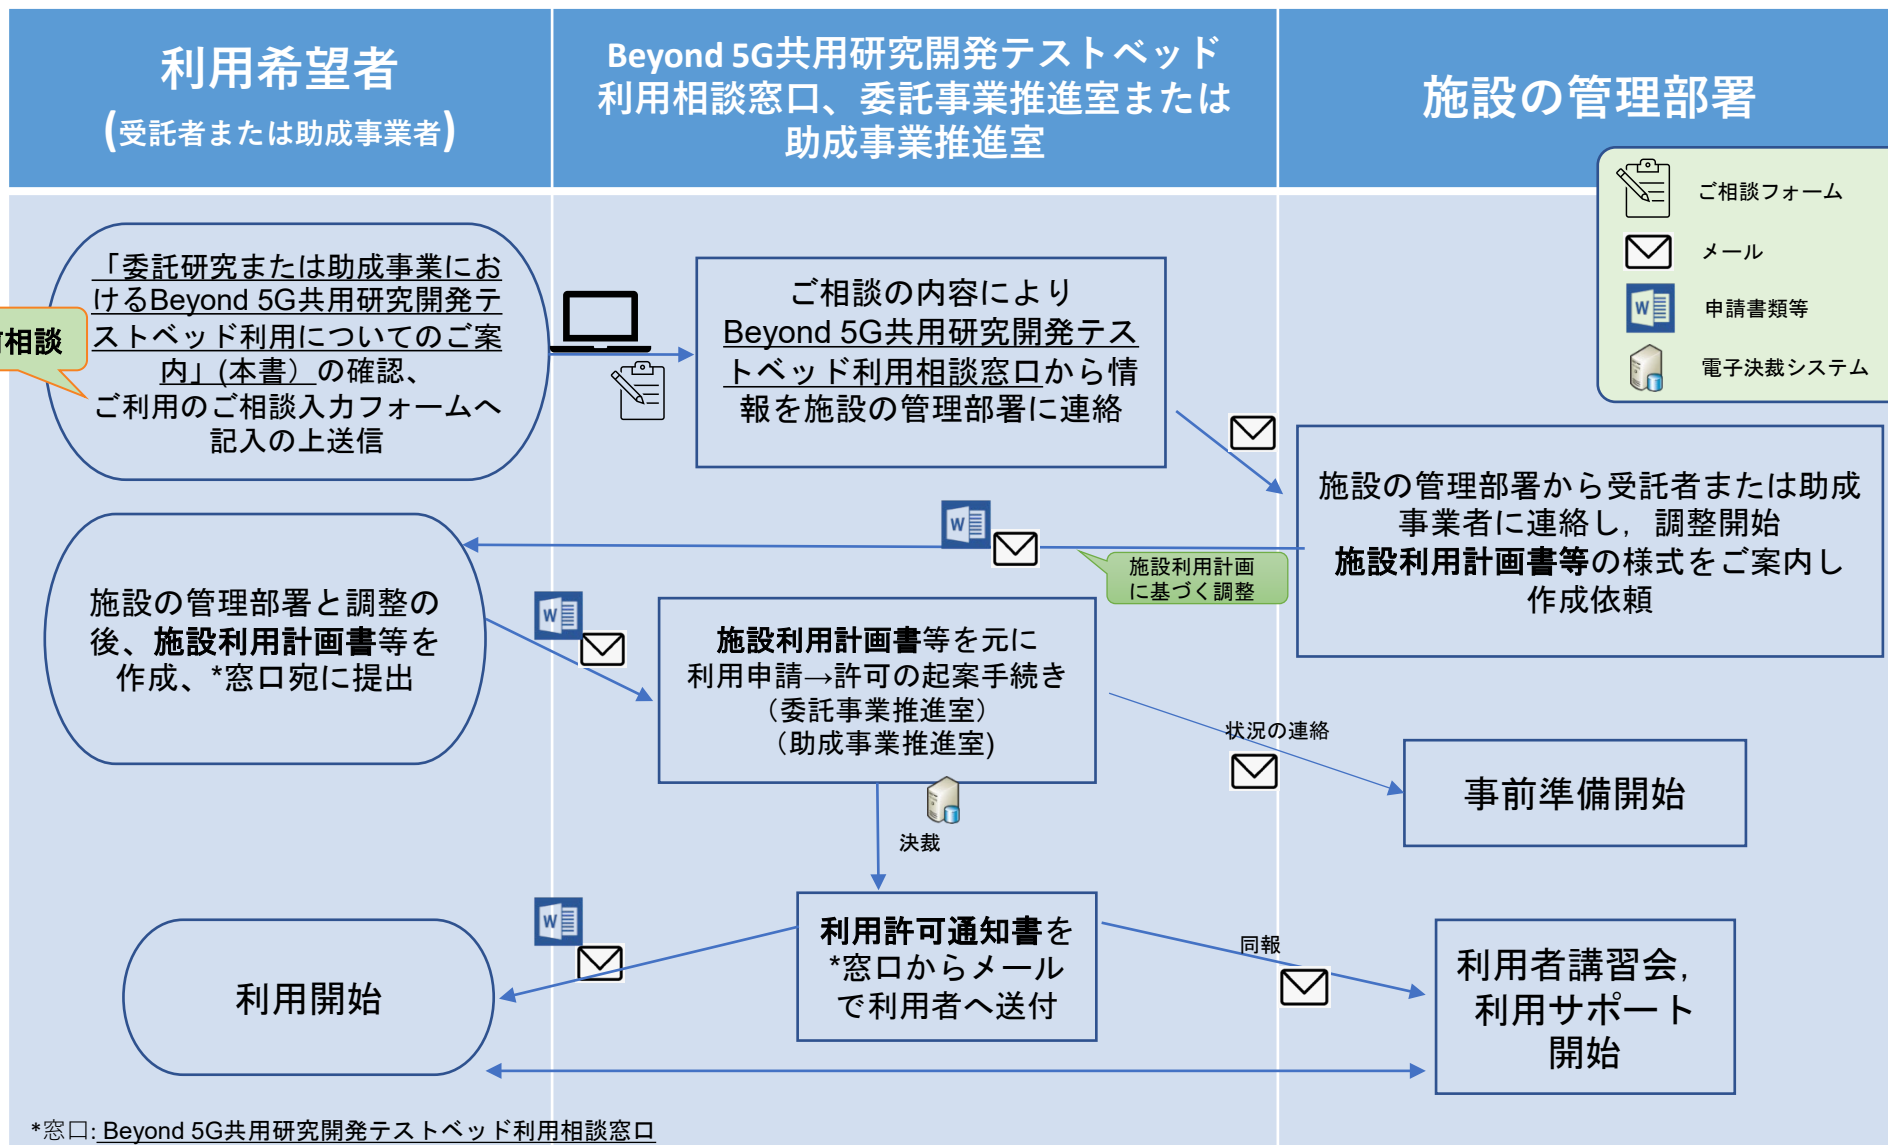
利用希望者
(受託者または助成事業者)

Beyond 5G共用研究開発テストベッド
利用相談窓口、委託事業推進室または
助成事業推進室

施設の管理部署

ご相談フォーム
メール
申請書類等
電子決裁システム

相談

「委託研究または助成事業におけるBeyond 5G共用研究開発テストベッド利用についてのご案内」(本書) の確認、ご利用のご相談入力フォームへ記入の上送信

ご相談の内容によりBeyond 5G共用研究開発テストベッド利用相談窓口から情報を施設の管理部署に連絡

施設の管理部署から受託者または助成事業者に連絡し，調整開始
施設利用計画書等の様式をご案内し作成依頼

施設利用計画に基づく調整

施設の管理部署と調整の後、施設利用計画書等を作成、*窓口宛に提出

施設利用計画書等を元に利用申請→許可の起案手続き
(委託事業推進室)
(助成事業推進室)

状況の連絡

事前準備開始

決裁

利用許可通知書を*窓口からメールで利用者へ送付

同報

利用開始

利用者講習会，利用サポート開始

*窓口: Beyond 5G共用研究開発テストベッド利用相談窓口